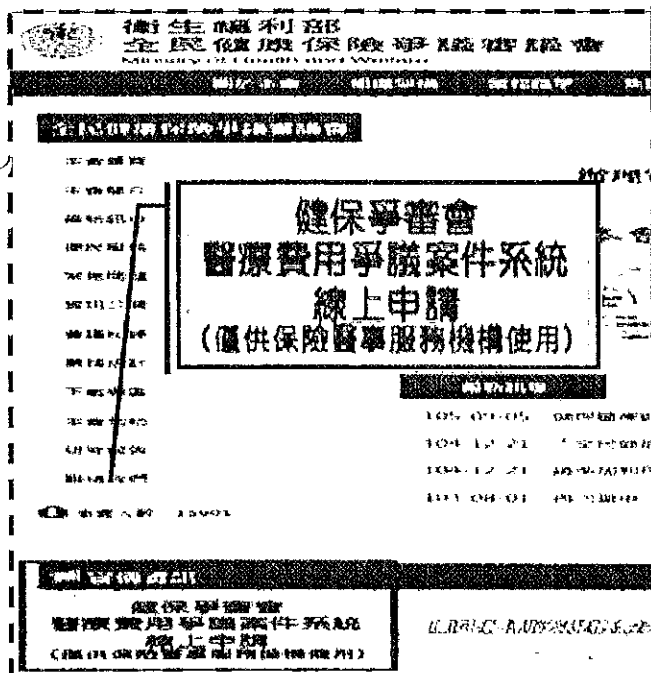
衛生福利部
全民健康保險爭議審議會
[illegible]

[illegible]

健保爭審會
醫療費用爭議案件系統
線上申請
(僅供保險醫事服務機構使用)

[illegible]

105-01-05 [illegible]
104-12-21 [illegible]
104-12-21 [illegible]
104-08-01 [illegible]

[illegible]

健保爭審會
醫療費用爭議案件系統
線上申請
(僅供保險醫事服務機構使用)

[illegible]